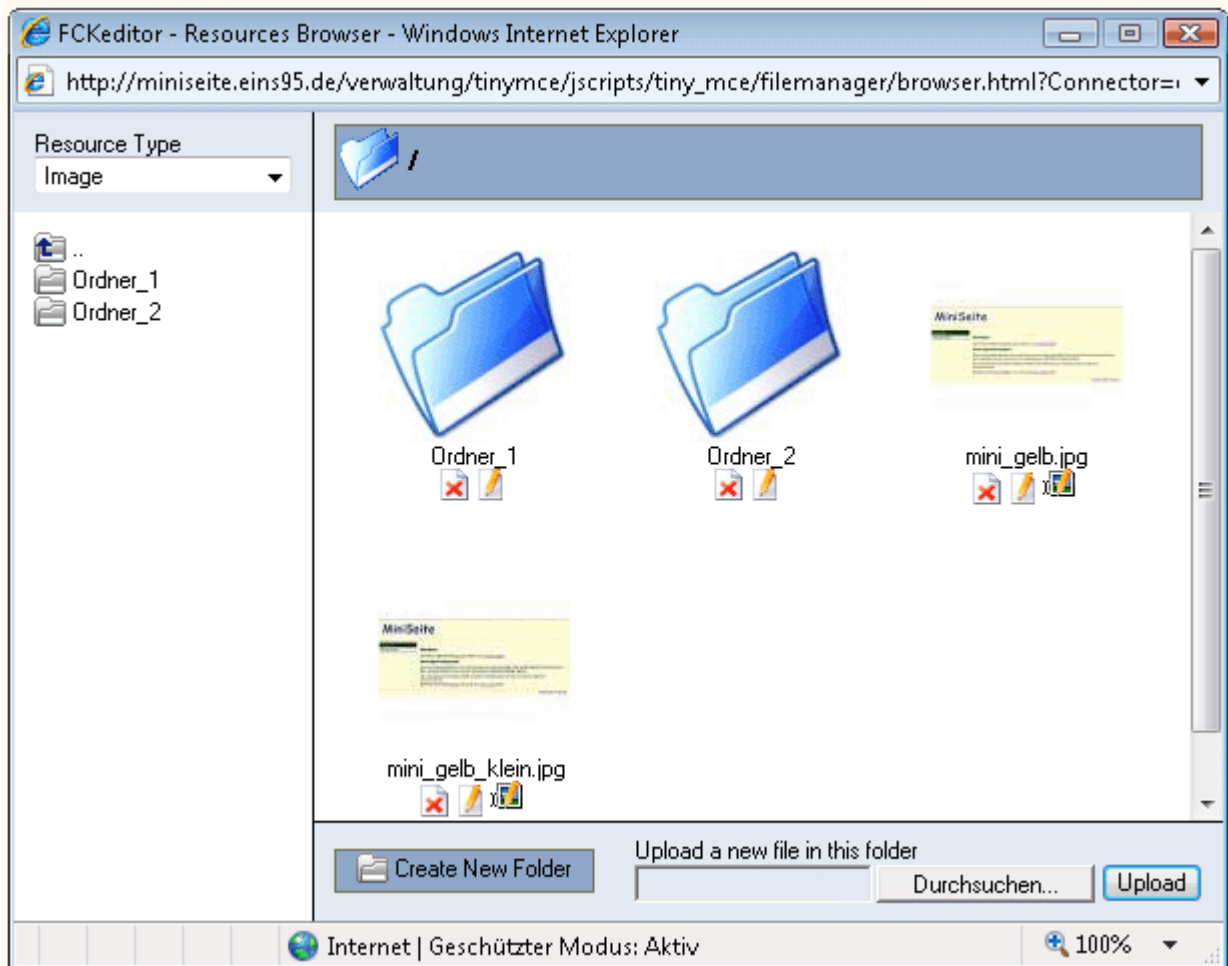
FCKeditor - Resources Browser - Windows Internet Explorer

http://miniseite.eins95.de/verwaltung/tinymce/jscripts/tiny_mce/filemanager/browser.html?Connector=

Resource Type
Image

..
Ordner_1
Ordner_2

/

Ordner_1

Ordner_2

MiniSeite
mini_gelb.jpg

MiniSeite
mini_gelb_klein.jpg

Create New Folder

Upload a new file in this folder
Durchsuchen...
Upload

Internet | Geschützter Modus: Aktiv

100%